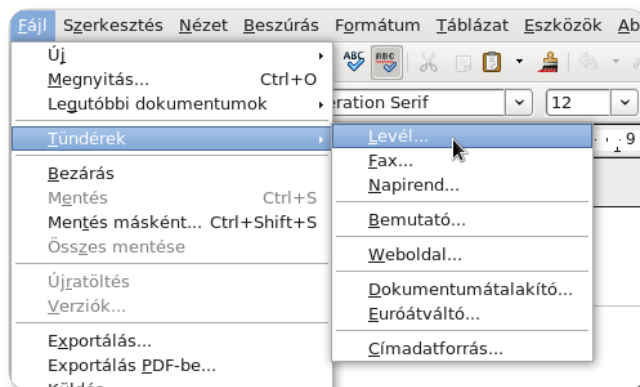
Fájl Szerkesztés Nézet Beszúrás Formátum Táblázat Eszközök Ab

Új
Megnyitás... Ctrl+O
Legutóbbi dokumentumok
Tündérek
Bezárás
Mentés Ctrl+S
Mentés másként... Ctrl+Shift+S
Összes mentése
Újratöltés
Verziók...
Exportálás...
Exportálás PDF-be...
Küldés

eration Serif
12

Levél...
Fax...
Napirend...
Bemutató...
Weboldal...
Dokumentumátalakító...
Euróátváltó...
Címadatforrás...

9